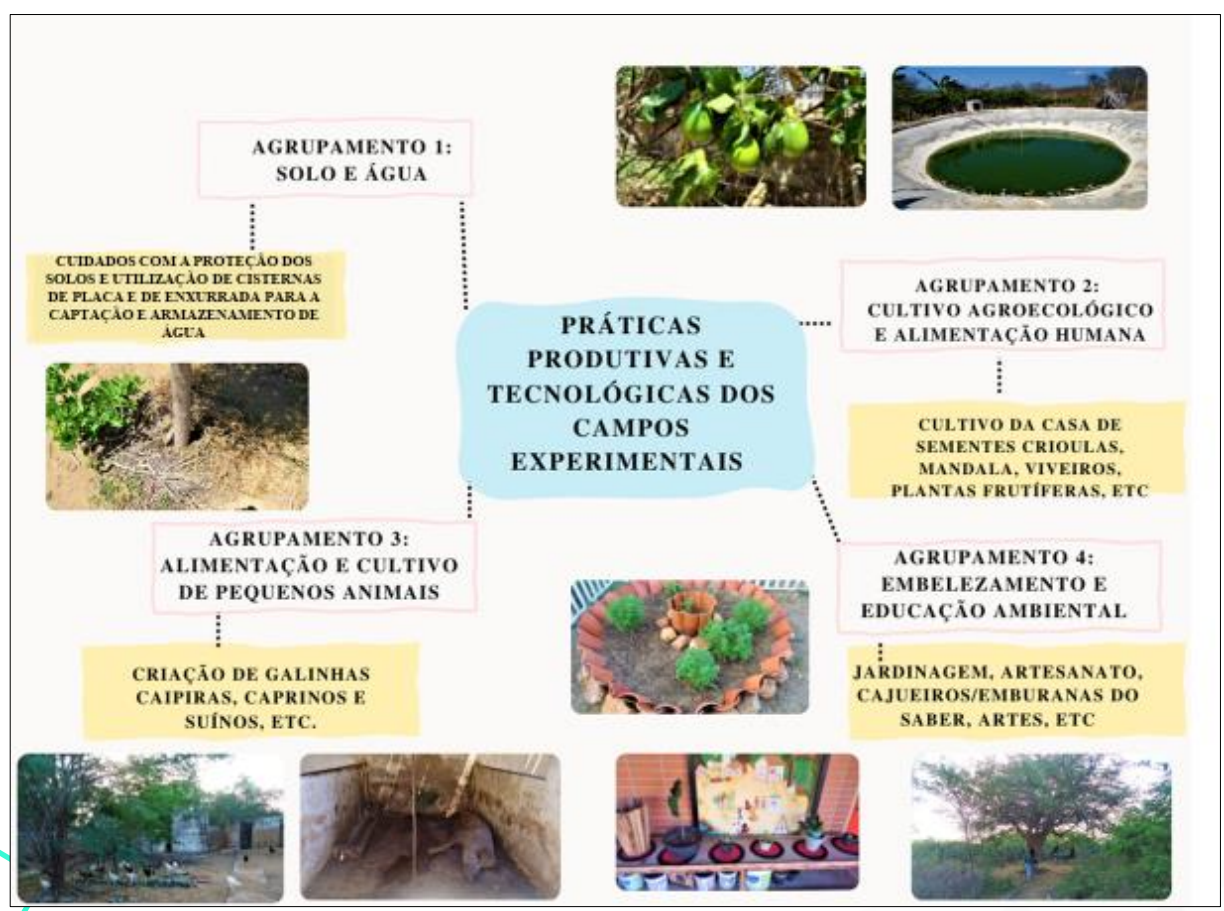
AGRUPAMENTO 1:
SOLO E ÁGUA

CUIDADOS COM A PROTEÇÃO DOS SOLOS E UTILIZAÇÃO DE CISTERNAS DE PLACA E DE ENXURRADA PARA A CAPTAÇÃO E ARMAZENAMENTO DE ÁGUA

PRÁTICAS PRODUTIVAS E TECNOLÓGICAS DOS CAMPOS EXPERIMENTAIS

AGRUPAMENTO 2:
CULTIVO AGROECOLÓGICO E ALIMENTAÇÃO HUMANA

CULTIVO DA CASA DE SEMENTES CRIOULAS, MANDALA, VIVEIROS, PLANTAS FRUTÍFERAS, ETC

AGRUPAMENTO 3:
ALIMENTAÇÃO E CULTIVO DE PEQUENOS ANIMAIS

CRIAÇÃO DE GALINHAS CAIPIRAS, CAPRINOS E SUÍNOS, ETC.

AGRUPAMENTO 4:
EMBELEZAMENTO E EDUCAÇÃO AMBIENTAL

JARDINAGEM, ARTESANATO, CAJUEIROS/EMBURANAS DO SABER, ARTES, ETC